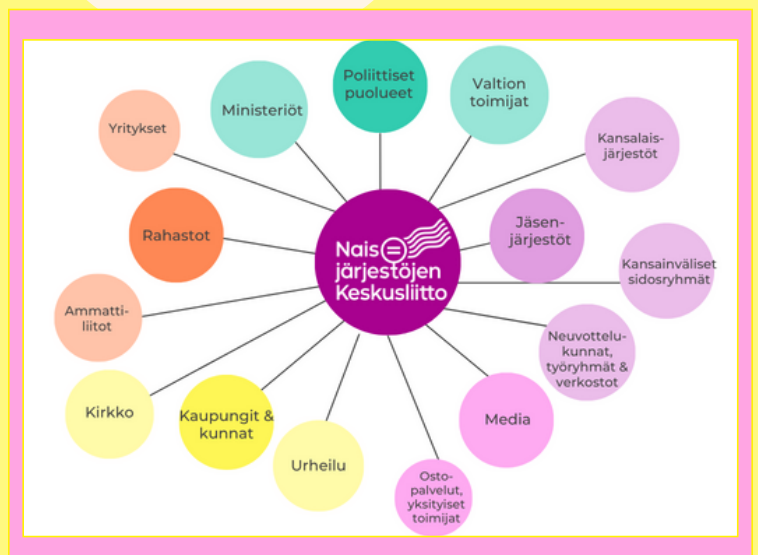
Naisjärjestöjen Keskusliitto

Poliittiset puolueet

Valtion toimijat

Kansalaisjärjestöt

Jäsenjärjestöt

Kansainväliset sidosryhmät

Neuvottelukunnat, työryhmät & verkostot

Media

Ostopalvelut, yksityiset toimijat

Urheilu

Kaupungit & kunnat

Kirkko

Ammattiliitot

Rahastot

Yritykset

Ministeriöt